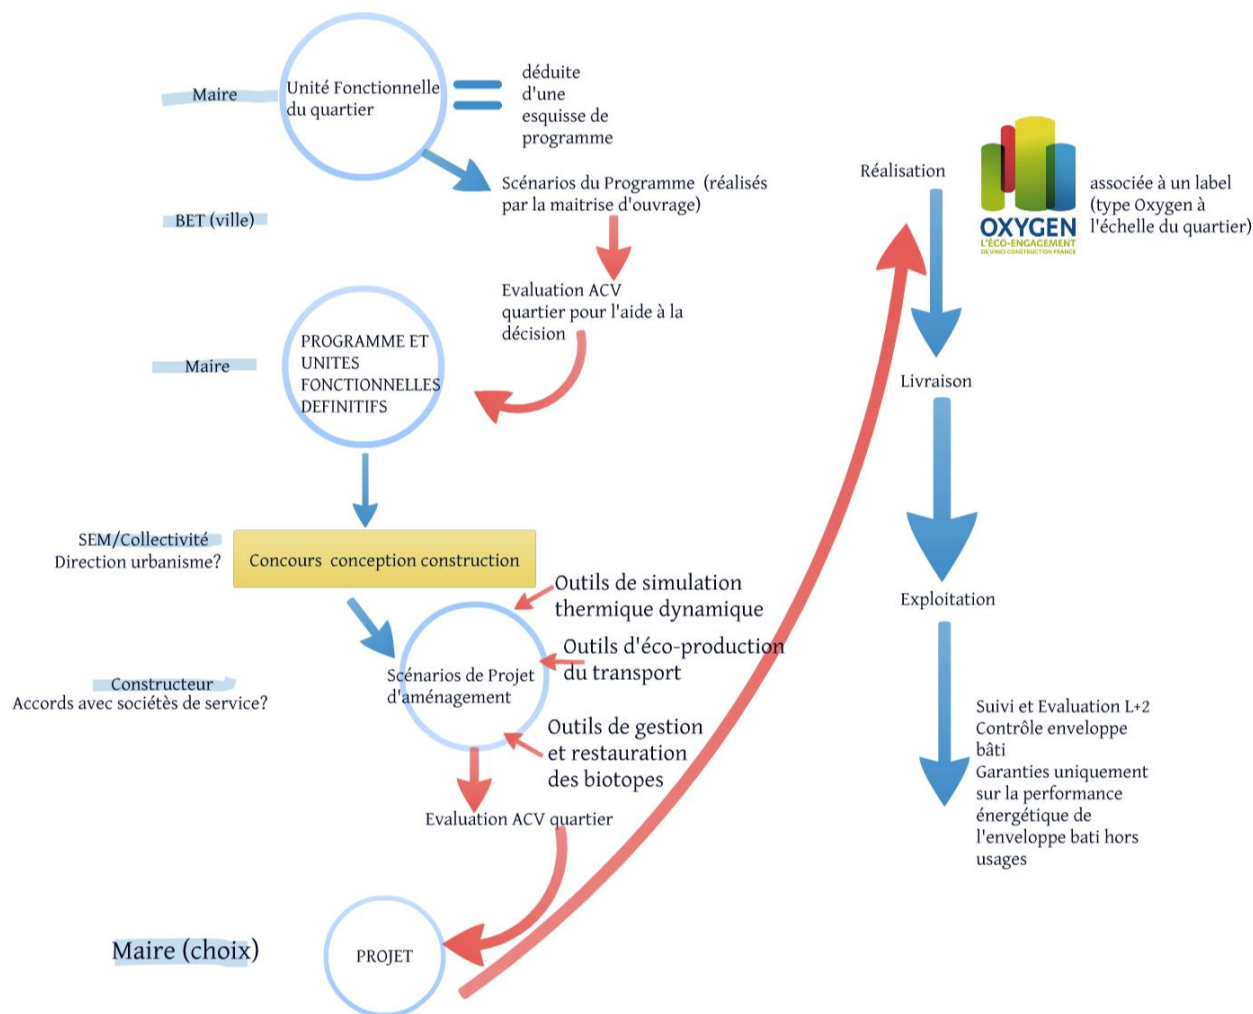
Maire

Unité Fonctionnelle du quartier

déduite d'une esquisse de programme

Scénarios du Programme (réalisés par la maitrise d'ouvrage)

BET (ville)

Evaluation ACV quartier pour l'aide à la décision

Maire

PROGRAMME ET UNITES FONCTIONNELLES DEFINITIFS

SEM/Collectivité
Direction urbanisme?

Concours conception construction

Outils de simulation thermique dynamique

Outils d'éco-production du transport

Constructeur
Accords avec sociétés de service?

Scénarios de Projet d'aménagement

Outils de gestion et restauration des biotopes

Evaluation ACV quartier

Maire (choix)

PROJET

Réalisation

OXYGEN
L'ÉCO-ENGAGEMENT
DE VINCI CONSTRUCTION FRANCE

associée à un label (type Oxygen à l'échelle du quartier)

Livraison

Exploitation

Suivi et Evaluation L+2
Contrôle enveloppe bâti
Garanties uniquement sur la performance énergétique de l'enveloppe bati hors usages